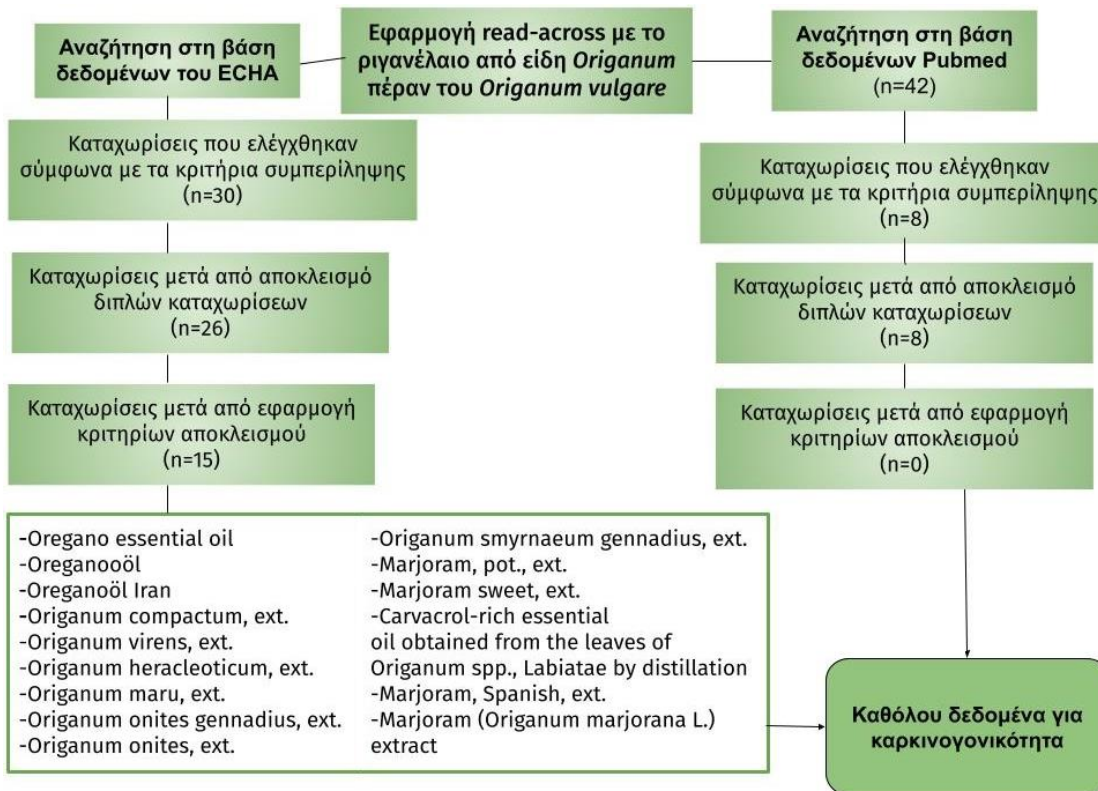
Εφαρμογή read-across με το ριγανέλαιο από είδη *Origanum* πέραν του *Origanum vulgare*

Αναζήτηση στη βάση δεδομένων του ECHA

Καταχωρίσεις που ελέγχθηκαν σύμφωνα με τα κριτήρια συμπερίληψης (n=30)

Καταχωρίσεις μετά από αποκλεισμό διπλών καταχωρίσεων (n=26)

Καταχωρίσεις μετά από εφαρμογή κριτηρίων αποκλεισμού (n=15)

Αναζήτηση στη βάση δεδομένων Pubmed (n=42)

Καταχωρίσεις που ελέγχθηκαν σύμφωνα με τα κριτήρια συμπερίληψης (n=8)

Καταχωρίσεις μετά από αποκλεισμό διπλών καταχωρίσεων (n=8)

Καταχωρίσεις μετά από εφαρμογή κριτηρίων αποκλεισμού (n=0)

-Oregano essential oil
-Oreganooöl
-Oreganoöl Iran
-Origanum compactum, ext.
-Origanum virens, ext.
-Origanum heracleoticum, ext.
-Origanum maru, ext.
-Origanum onites gennadius, ext.
-Origanum onites, ext.

-Origanum smyrnaeum gennadius, ext.
-Marjoram, pot., ext.
-Marjoram sweet, ext.
-Carvacrol-rich essential oil obtained from the leaves of Origanum spp., Labiatae by distillation
-Marjoram, Spanish, ext.
-Marjoram (Origanum marjorana L.) extract

Καθόλου δεδομένα για καρκινογονικότητα